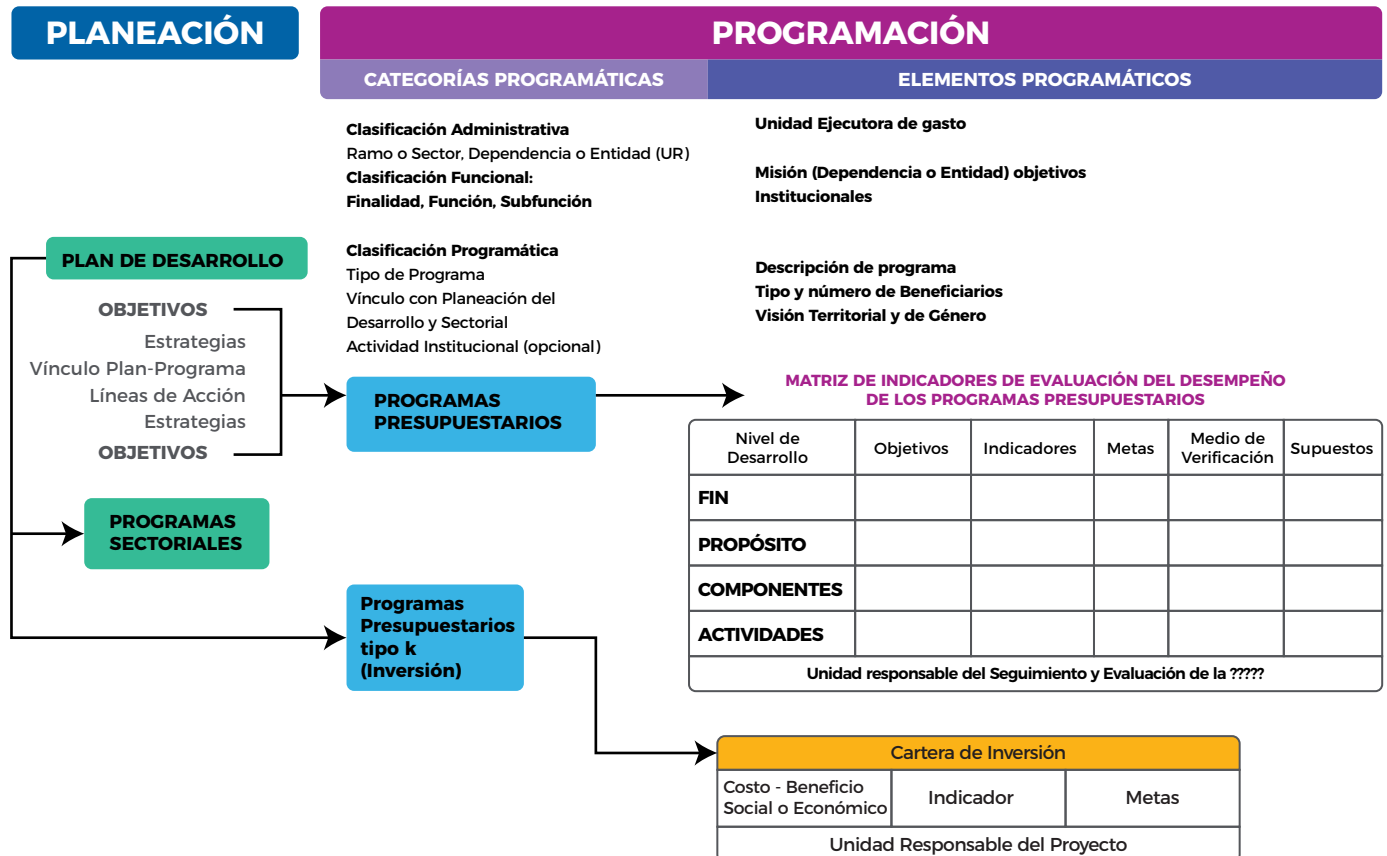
PLANEACIÓN

PROGRAMACIÓN

CATEGORÍAS PROGRAMÁTICAS

ELEMENTOS PROGRAMÁTICOS

Clasificación Administrativa
Ramo o Sector, Dependencia o Entidad (UR)
Clasificación Funcional:
Finalidad, Función, Subfunción

Clasificación Programática
Tipo de Programa
Vínculo con Planeación del Desarrollo y Sectorial
Actividad Institucional (opcional)

Unidad Ejecutora de gasto

Misión (Dependencia o Entidad) objetivos Institucionales

Descripción de programa
Tipo y número de Beneficiarios
Visión Territorial y de Género

PLAN DE DESARROLLO

OBJETIVOS
Estrategias
Vínculo Plan-Programa
Líneas de Acción
Estrategias
OBJETIVOS

PROGRAMAS PRESUPUESTARIOS

PROGRAMAS SECTORIALES

Programas Presupuestarios tipo k (Inversión)

MATRIZ DE INDICADORES DE EVALUACIÓN DEL DESEMPEÑO DE LOS PROGRAMAS PRESUPUESTARIOS

| Nivel de Desarrollo | Objetivos | Indicadores | Metas | Medio de Verificación | Supuestos |
|---|---|---|---|---|---|
| FIN | | | | | |
| PROPÓSITO | | | | | |
| COMPONENTES | | | | | |
| ACTIVIDADES | | | | | |
| Unidad responsable del Seguimiento y Evaluación de la ????? | | | | | |

| Cartera de Inversión | | |
|---|---|---|
| Costo - Beneficio Social o Económico | Indicador | Metas |
| Unidad Responsable del Proyecto | | |